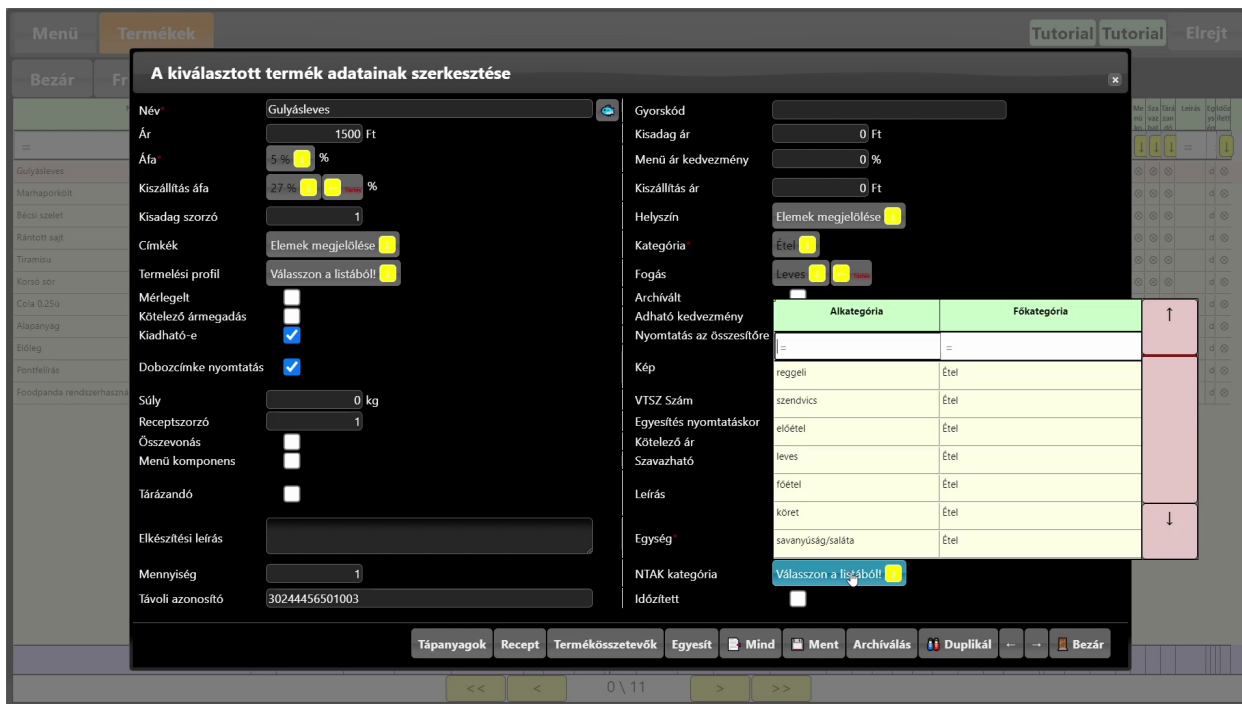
Menü Termékek Tutorial Tutorial Elrejt

Bezár

A kiválasztott termék adatainak szerkesztése

Név Gulyásleves
Ár 1500 Ft
Áfa 5 % %
Kiszállítás áfa 27 % %
Kisadag szorzó 1
Címkék Elemek megjelölése
Termelési profil Válasszon a listából!
Mérlegelt
Kötelező ármegadás
Kiadható-e
Dobozcímke nyomtatás
Súly 0 kg
Receptszorzó 1
Összevonás
Menü komponens
Tárázandó
Elkészítési leírás
Mennyiség 1
Távoli azonosító 30244456501003

Gyorskód
Kisadag ár 0 Ft
Menü ár kedvezmény 0 %
Kiszállítás ár 0 Ft
Helyszín Elemek megjelölése
Kategória Étel
Fogás Leves
Archivált
Adható kedvezmény
Nyomtatás az összesítőre
Kép
VTSZ Szám
Egyesítés nyomtatáskor
Kötelező ár
Szavazható
Leírás
Egység
NTAK kategória Válasszon a listából!
Időzített

| Alkategória | Főkategória |
|---|---|
| = | = |
| reggeli | Étel |
| szendvics | Étel |
| előétel | Étel |
| leves | Étel |
| főétel | Étel |
| köret | Étel |
| savanyúság/saláta | Étel |

↑ ↓

Gulyásleves
Marhapörkölt
Bécsi szelet
Rántott sajt
Tiramisu
Korsó sör
Cola 0.25l
Alapanyag
Előleg
Pontfelírás
Foodpanda rendszerhasználat

Tápanyagok Recept Termékösszetevők Egyesít Mind Ment Archiválás Duplikál ← → Bezár

<< < 0 \ 11 > >>